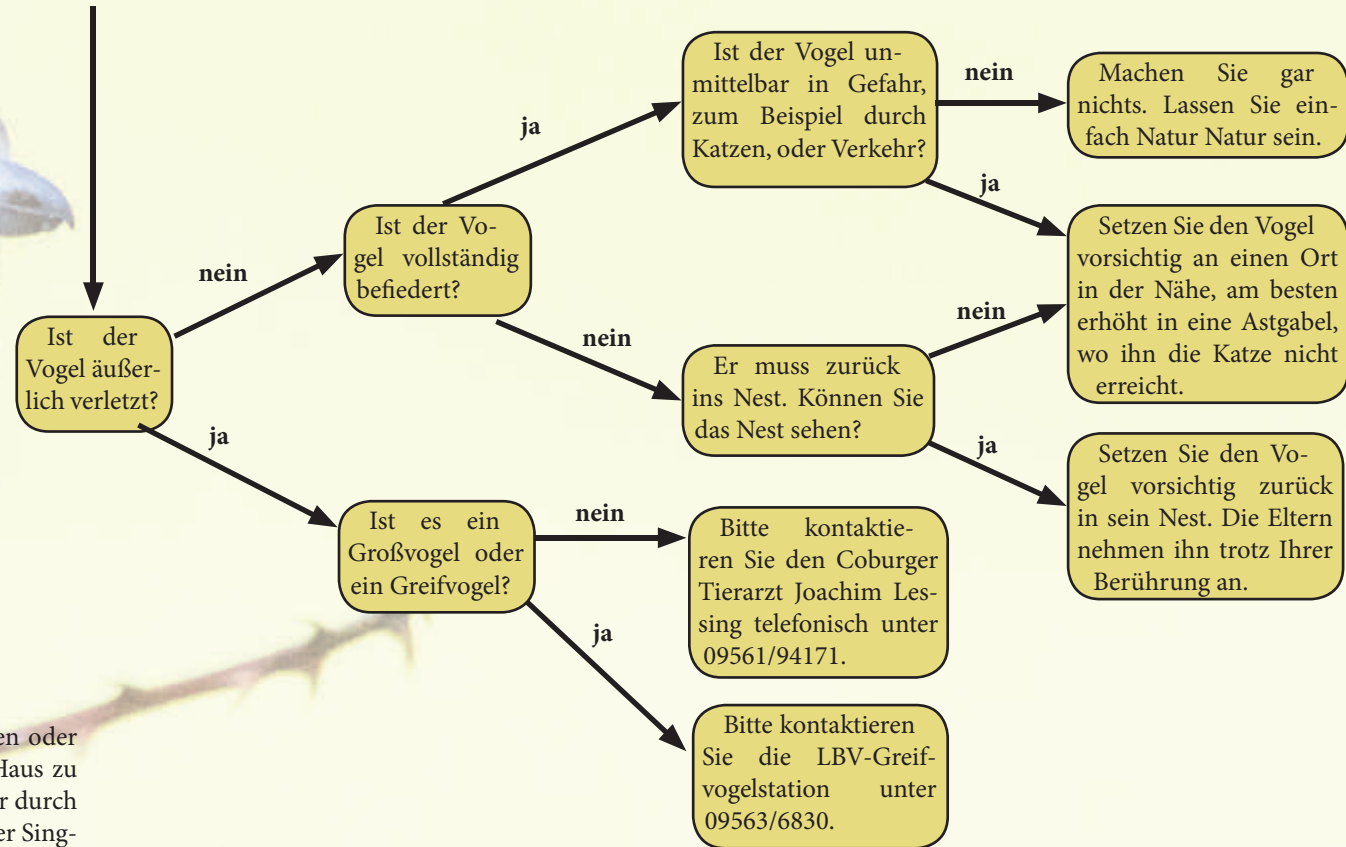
Ist der Vogel äußerlich verletzt?

nein

ja

Ist der Vogel vollständig befiedert?

ja

nein

Ist der Vogel unmittelbar in Gefahr, zum Beispiel durch Katzen, oder Verkehr?

nein

ja

Machen Sie gar nichts. Lassen Sie einfach Natur Natur sein.

Setzen Sie den Vogel vorsichtig an einen Ort in der Nähe, am besten erhöht in eine Astgabel, wo ihn die Katze nicht erreicht.

Er muss zurück ins Nest. Können Sie das Nest sehen?

nein

ja

Setzen Sie den Vogel vorsichtig zurück in sein Nest. Die Eltern nehmen ihn trotz Ihrer Berührung an.

Ist es ein Großvogel oder ein Greifvogel?

nein

ja

Bitte kontaktieren Sie den Coburger Tierarzt Joachim Lessing telefonisch unter 09561/94171.

Bitte kontaktieren Sie die LBV-Greifvogelstation unter 09563/6830.

en oder
Haus zu
r durch
er Sing-